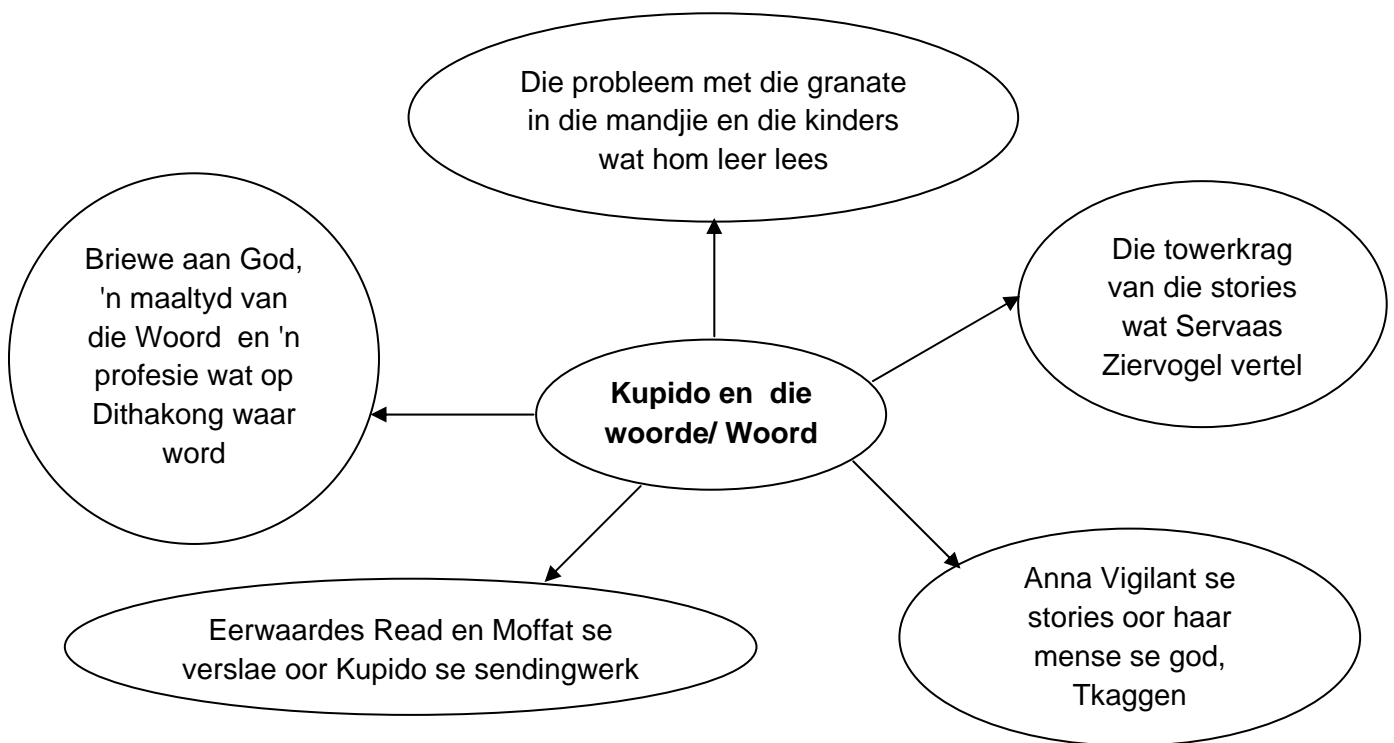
Die probleem met die granate in die mandjie en die kinders wat hom leer lees

Briewe aan God, 'n maaltyd van die Woord en 'n profesie wat op Dithakong waar word

Kupido en die woorde/ Woord

Die towerkrag van die stories wat Servaas Ziervogel vertel

Eerwaardes Read en Moffat se verslae oor Kupido se sendingwerk

Anna Vigilant se stories oor haar mense se god, Tkaggen